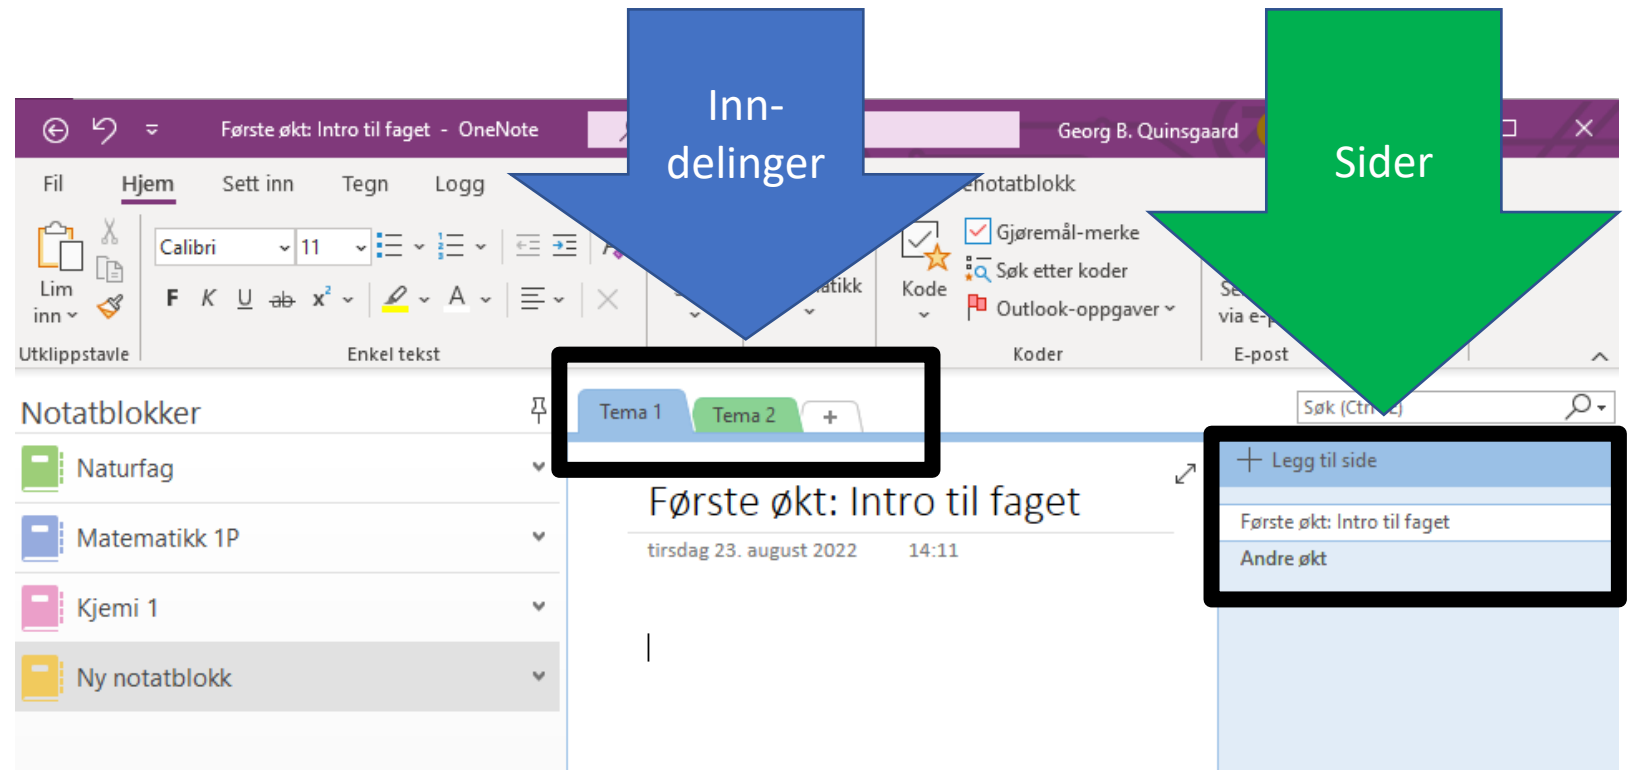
Første økt: Intro til faget - OneNote

Georg B. Quinsgaard

Inn-
delinger

Sider

Fil
Hjem
Sett inn
Tegn
Logg
enotatblokk

Lim inn
Utklippstavle

Calibri
11
F K U ab $x^2$
A
Enkel tekst

atikk

Kode
Gjøremål-merke
Søk etter koder
Outlook-oppgaver
Koder

Se
via e-
E-post

Notatblokker
Naturfag
Matematikk 1P
Kjemi 1
Ny notatblokk

Tema 1
Tema 2
+

Søk (Ctr E)

Legg til side
Første økt: Intro til faget
Andre økt

Første økt: Intro til faget
tirsdag 23. august 2022 14:11